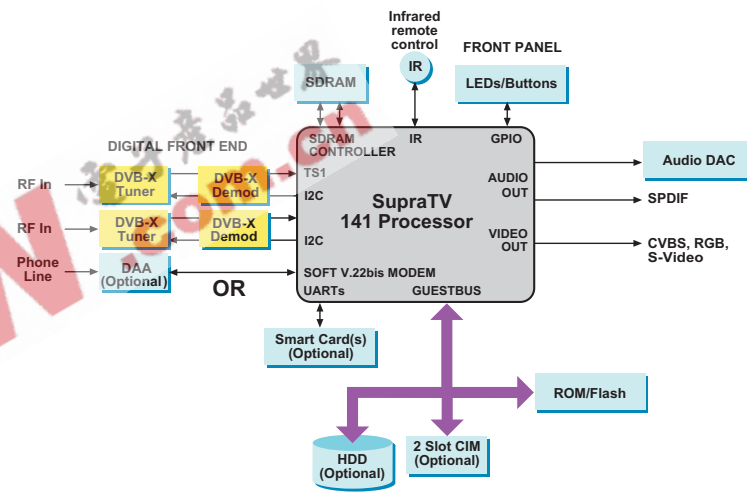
Infrared remote control

IR

FRONT PANEL

LEDs/Buttons

SDRAM

DIGITAL FRONT END

SDRAM CONTROLLER

IR

GPIO

RF In

DVB-X Tuner

DVB-X Demod

TS1

I2C

RF In

DVB-X Tuner

DVB-X Demod

I2C

Phone Line

DAA (Optional)

SupraTV 141 Processor

AUDIO OUT

VIDEO OUT

Audio DAC

SPDIF

CVBS, RGB, S-Video

SOFT V.22bis MODEM

UARTs

GUESTBUS

OR

Smart Card(s) (Optional)

ROM/Flash

HDD (Optional)

2 Slot CIM (Optional)